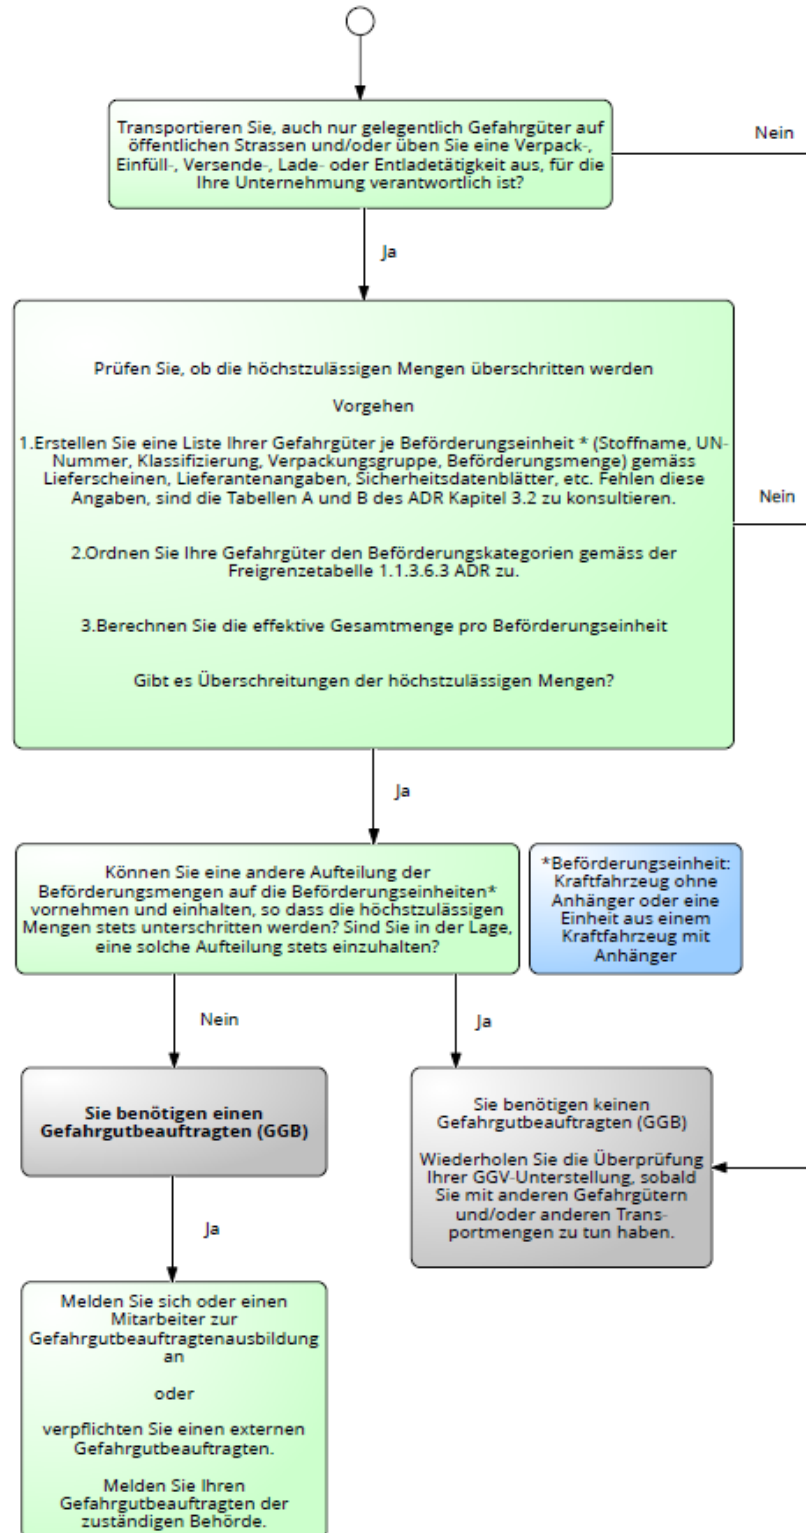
Transportieren Sie, auch nur gelegentlich Gefahrgüter auf öffentlichen Strassen und/oder üben Sie eine Verpack-, Einfüll-, Versende-, Lade- oder Entladetätigkeit aus, für die Ihre Unternehmung verantwortlich ist?

Nein

Ja

Prüfen Sie, ob die höchstzulässigen Mengen überschritten werden

Vorgehen

1.Erstellen Sie eine Liste Ihrer Gefahrgüter je Beförderungseinheit * (Stoffname, UN-Nummer, Klassifizierung, Verpackungsgruppe, Beförderungsmenge) gemäss Lieferscheinen, Lieferantenangaben, Sicherheitsdatenblätter, etc. Fehlen diese Angaben, sind die Tabellen A und B des ADR Kapitel 3.2 zu konsultieren.

2.Ordnen Sie Ihre Gefahrgüter den Beförderungskategorien gemäss der Freigrenzetabelle 1.1.3.6.3 ADR zu.

3.Berechnen Sie die effektive Gesamtmenge pro Beförderungseinheit

Gibt es Überschreitungen der höchstzulässigen Mengen?

Nein

Ja

Können Sie eine andere Aufteilung der Beförderungsmengen auf die Beförderungseinheiten* vornehmen und einhalten, so dass die höchstzulässigen Mengen stets unterschritten werden? Sind Sie in der Lage, eine solche Aufteilung stets einzuhalten?

*Beförderungseinheit: Kraftfahrzeug ohne Anhänger oder eine Einheit aus einem Kraftfahrzeug mit Anhänger

Nein

Ja

Sie benötigen einen Gefahrgutbeauftragten (GGB)

Sie benötigen keinen Gefahrgutbeauftragten (GGB)

Wiederholen Sie die Überprüfung Ihrer GGV-Unterstellung, sobald Sie mit anderen Gefahrgütern und/oder anderen Transportmengen zu tun haben.

Ja

Melden Sie sich oder einen Mitarbeiter zur Gefahrgutbeauftragtenausbildung an

oder

verpflichten Sie einen externen Gefahrgutbeauftragten.

Melden Sie Ihren Gefahrgutbeauftragten der zuständigen Behörde.